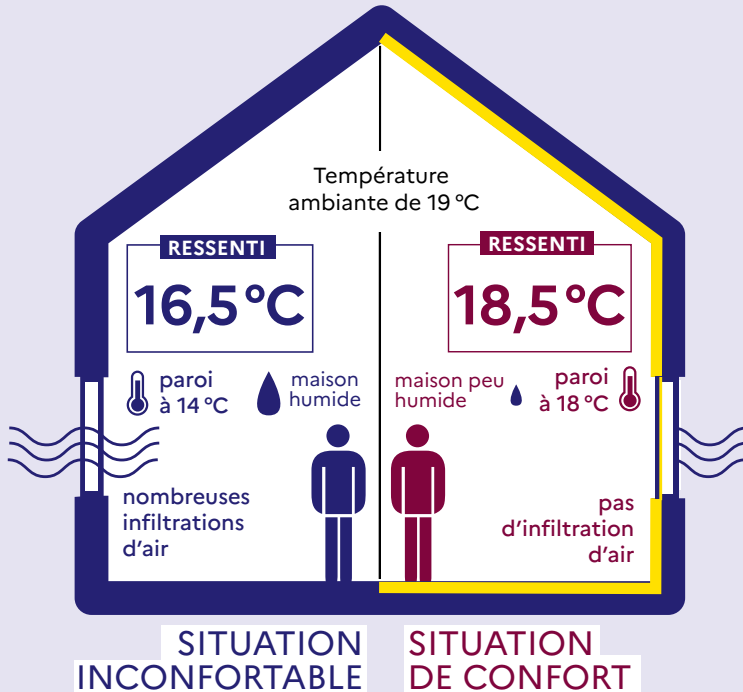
Température ambiante de 19 °C

RESSENTI
16,5 °C

paroi à 14 °C

maison humide

nombreuses infiltrations d'air

RESSENTI
18,5 °C

maison peu humide

paroi à 18 °C

pas d'infiltration d'air

SITUATION INCONFORTABLE

SITUATION DE CONFORT